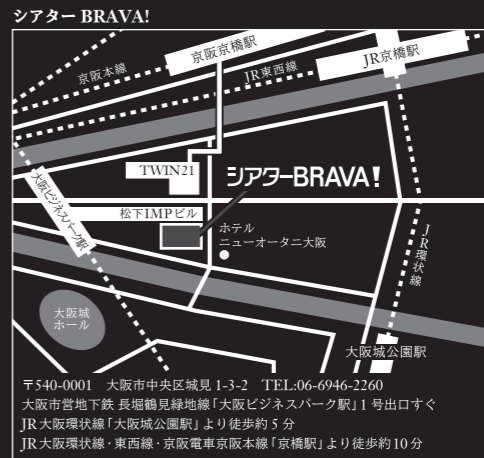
シアター BRAVA!

京阪京橋駅
京阪本線
JR東西線
JR京橋駅
TWIN21
シアターBRAVA!
大阪ビジネスパーク駅
松下IMPビル
ホテル
ニューオータニ大阪
JR環状線
大阪城ホール
大阪城公園駅

〒540-0001　大阪市中央区城見 1-3-2　TEL:06-6946-2260
大阪市営地下鉄 長堀鶴見緑地線「大阪ビジネスパーク駅」1 号出口すぐ
JR大阪環状線「大阪城公園駅」より徒歩約 5 分
JR大阪環状線・東西線・京阪電車京阪本線「京橋駅」より徒歩約10分